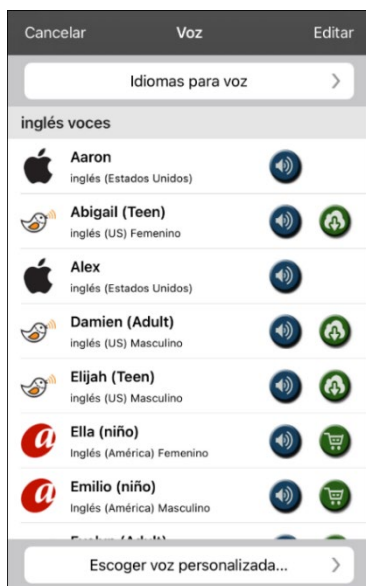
Cancelar Voz Editar

Idiomas para voz

inglés voces

Aaron
inglés (Estados Unidos)

Abigail (Teen)
inglés (US) Femenino

Alex
inglés (Estados Unidos)

Damien (Adult)
inglés (US) Masculino

Elijah (Teen)
inglés (US) Masculino

Ella (niño)
Inglés (América) Femenino

Emilio (niño)
Inglés (América) Masculino

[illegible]

Escoger voz personalizada...